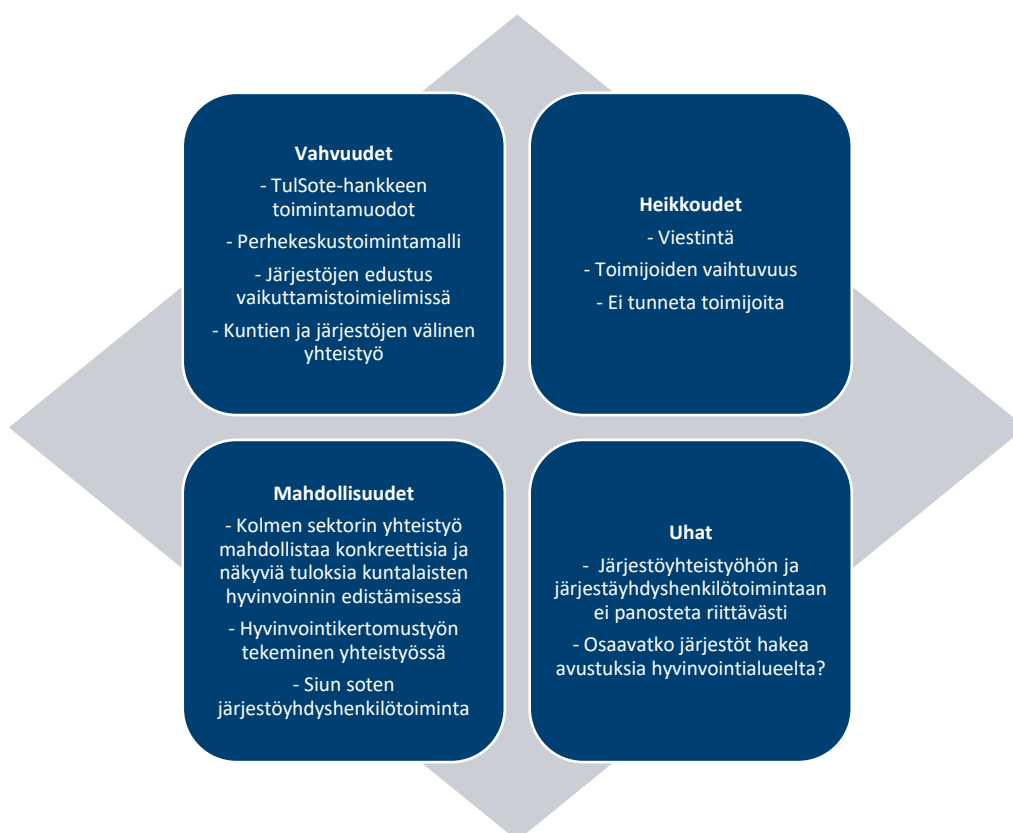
Vahvuudet
- TulSote-hankkeen toimintamuodot
- Perhekeskustoimintamalli
- Järjestöjen edustus vaikuttamistoimielimissä
- Kuntien ja järjestöjen välinen yhteistyö

Heikkoudet
- Viestintä
- Toimijoiden vaihtuvuus
- Ei tunneta toimijoita

Mahdollisuudet
- Kolmen sektorin yhteistyö mahdollistaa konkreettisia ja näkyviä tuloksia kuntalaisten hyvinvoinnin edistämisessä
- Hyvinvointikertomustyön tekeminen yhteistyössä
- Siun soten järjestöyhdyshenkilötoiminta

Uhat
- Järjestöyhteistyöhön ja järjestäyhdyshenkilötoimintaan ei panosteta riittävästi
- Osaavatko järjestöt hakea avustuksia hyvinvointialueelta?